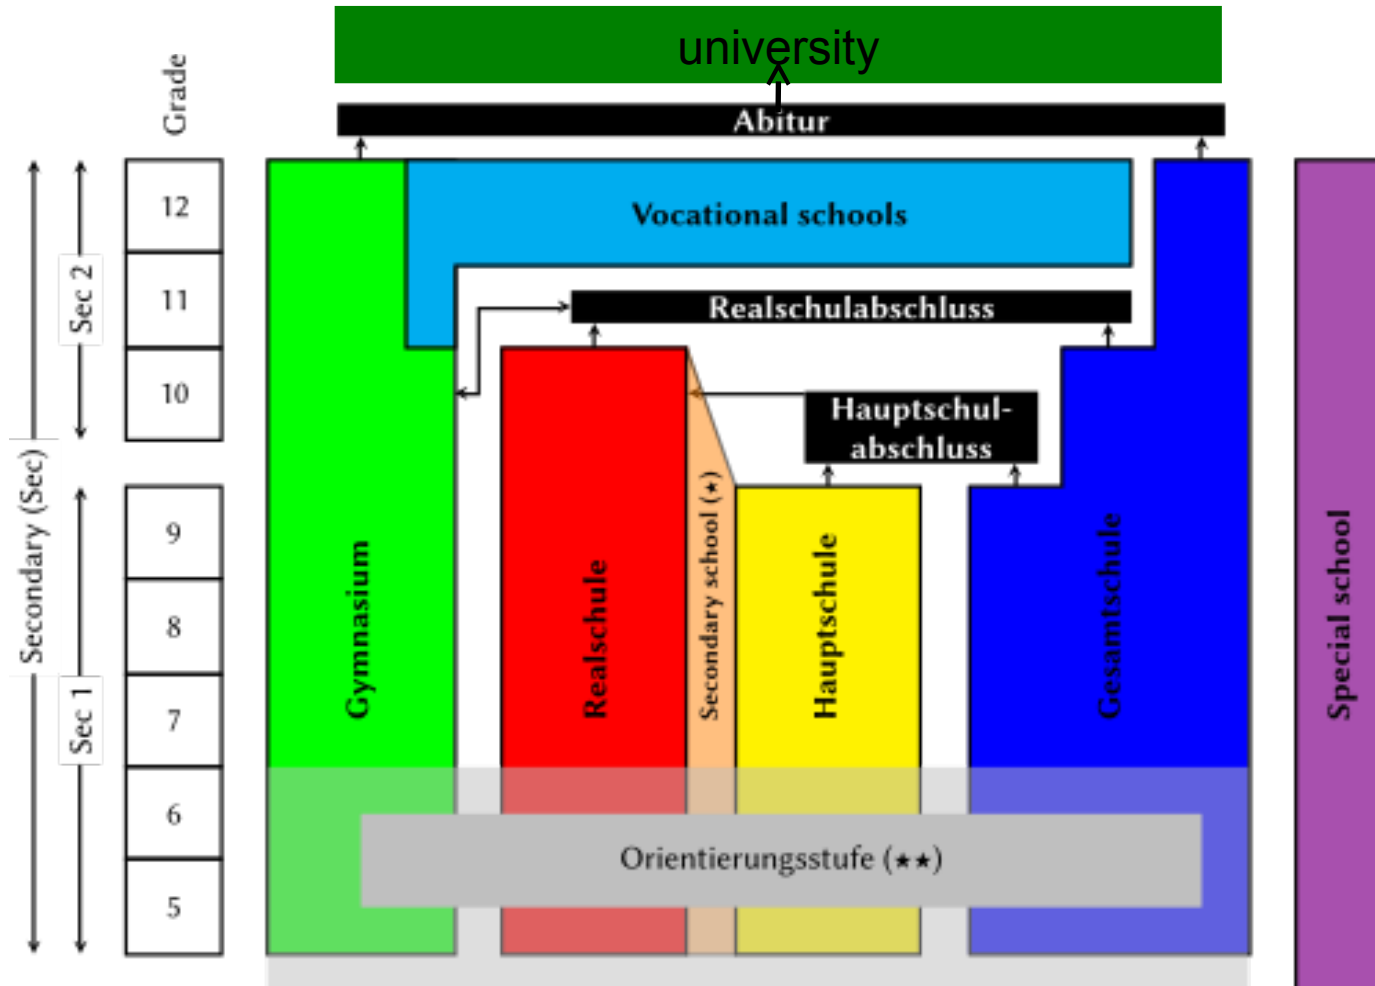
university

Abitur

Grade

12
11
10
9
8
7
6
5

Sec 2
Sec 1
Secondary (Sec)

Vocational schools

Realschulabschluss

Hauptschul-abschluss

Gymnasium

Realschule

Secondary school (⋆)

Hauptschule

Gesamtschule

Special school

Orientierungsstufe (⋆⋆)